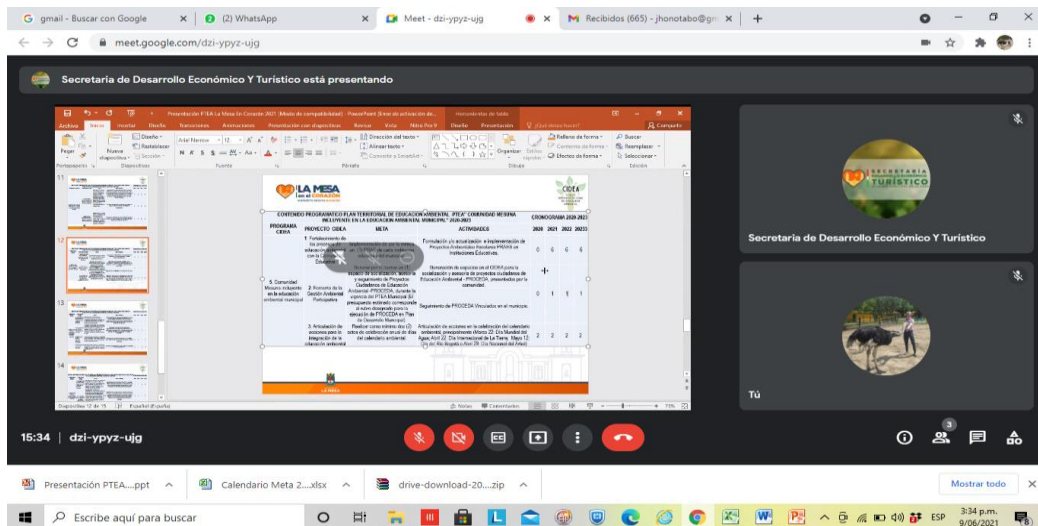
G gmail - Buscar con Google × (2) WhatsApp × Meet - dzi-ypyz-ujg × M Recibidos (665) - jhonotabo@gm × +

meet.google.com/dzi-ypyz-ujg

Secretaria de Desarrollo Económico y Turístico está presentando

Presentación PTEA La Mesa En Corazón 2021 (Modo de compatibilidad) - PowerPoint (Error de activación de...

Archivo Inicio Insertar Diseño Transiciones Animaciones Presentación con diapositivas Revisar Vista Nitro Pro 9 Diseño Presentación ¿Qué desea hacer? Compartir

Pegar Nueva diapositiva Diseño Restablecer Sección Arial Narrow 12 Dirección del texto Alinear texto Convertir a SmartArt Organizar Estilos rápidos Relleno de forma Contorno de forma Efectos de forma Buscar Reemplazar Seleccionar

Portapapeles Diapositivas Fuente Párrafo Dibujo Edición

LA MESA
CIDEA

CONTENIDO PROGRAMATICO PLAN TERRITORIAL DE EDUCACION AMBIENTAL "PTEA" COMUNIDAD MESUNA INCLUYENTE EN LA EDUCACION AMBIENTAL MUNICIPAL" 2020-2023

| PROGRAMA CIDEA | PROYECTO CIDEA | META | ACTIVIDADES | 2020 | 2021 | 2022 | 2023 |
|---|---|---|---|---|---|---|---|
| 5. Comunidad Mesuna incluyente en la educación ambiental municipal | 1. Fortalecimiento de los proyectos ambientales escolares con la Comunidad Educativa | Implementación de ... | Formulación y/o actualización e implementación de Proyectos Ambientales Escolares PRAES en Instituciones Educativas. | 6 | 6 | 6 | 6 |
| | 2. Promoción de la Gestión Ambiental Participativa | ... Proyectos Ciudadanos de Educación Ambiental -PROCEDA, durante la vigencia del PTEA Municipal (El presupuesto estimado corresponde al valor designado para la ejecución de PROCEDA en Plan de Desarrollo Municipal) | Socialización de requisitos en el CIDEA para la actualización y asesoría de proyectos ciudadanos de Educación Ambiental - PROCEDA, presentados por la comunidad. | | 1 | | |
| | | | Seguimiento de PROCEDA Vinculados en el municipio. | 0 | 1 | 1 | 1 |
| | 3. Articulación de acciones para la integración de la educación ambiental | Realizar como mínimo dos (2) actos de celebración anual de días del calendario ambiental. | Articulación de acciones en la celebración del calendario ambiental, principalmente (Marzo 22: Día Mundial del Agua; Abril 22: Día Internacional de La Tierra; Mayo 12: Día del Río Bogotá y Abril 29: Día Nacional del Árbol) | 2 | 2 | 2 | 2 |

Diapositiva 12 de 15 Español (España) Notas Comentarios 73 %

SECRETARIA TURÍSTICO
Secretaria de Desarrollo Económico Y Turístico

Tú

15:34 | dzi-ypyz-ujg

3

Presentación PTEA....ppt Calendario Meta 2....xlsx drive-download-20....zip Mostrar todo

Escribe aquí para buscar

ESP 3:34 p.m. 9/06/2021